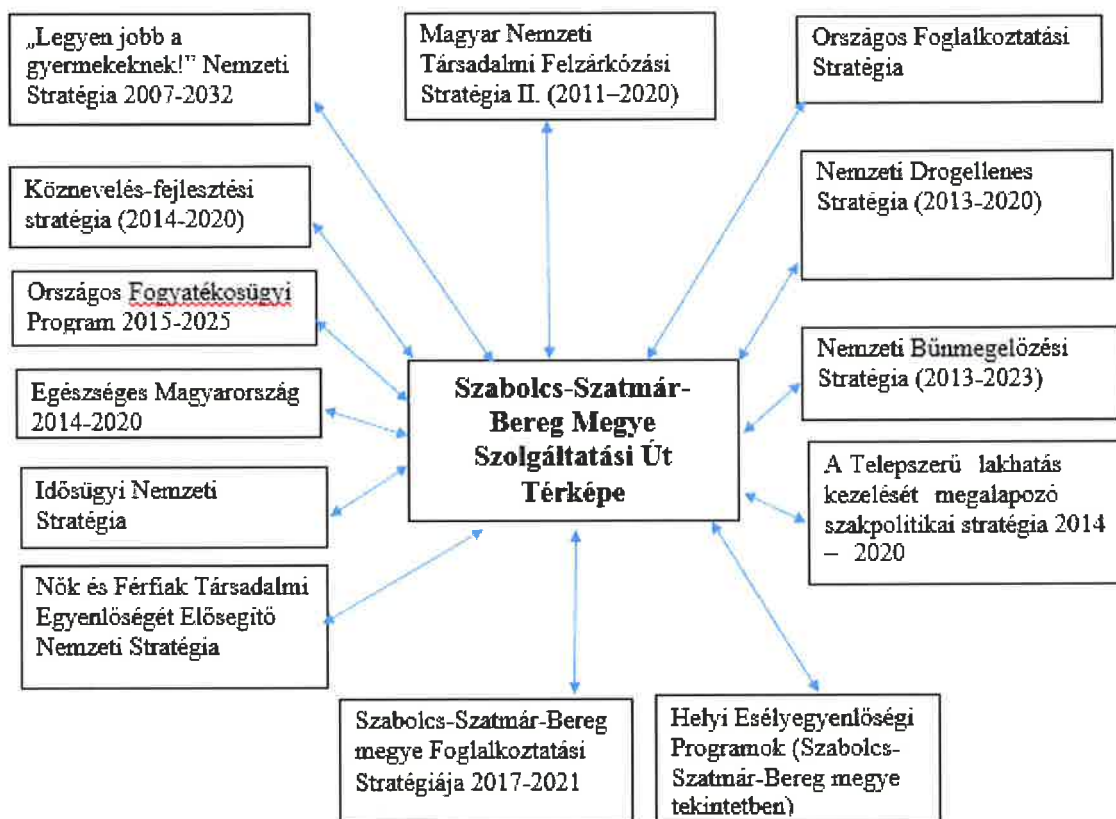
„Legyen jobb a gyermekeknek!" Nemzeti Stratégia 2007-2032

Magyar Nemzeti Társadalmi Felzárkózási Stratégia II. (2011–2020)

Országos Foglalkoztatási Stratégia

Köznevelés-fejlesztési stratégia (2014-2020)

Nemzeti Drogellenes Stratégia (2013-2020)

Országos Fogyatékosügyi Program 2015-2025

Nemzeti Bűnmegelőzési Stratégia (2013-2023)

Egészséges Magyarország 2014-2020

Szabolcs-Szatmár-Bereg Megye Szolgáltatási Út Térképe

Idősügyi Nemzeti Stratégia

A Telepszerű lakhatás kezelését megalapozó szakpolitikai stratégia 2014 – 2020

Nők és Férfiak Társadalmi Egyenlőségét Elősegítő Nemzeti Stratégia

Szabolcs-Szatmár-Bereg megye Foglalkoztatási Stratégiája 2017-2021

Helyi Esélyegyenlőségi Programok (Szabolcs-Szatmár-Bereg megye tekintetben)